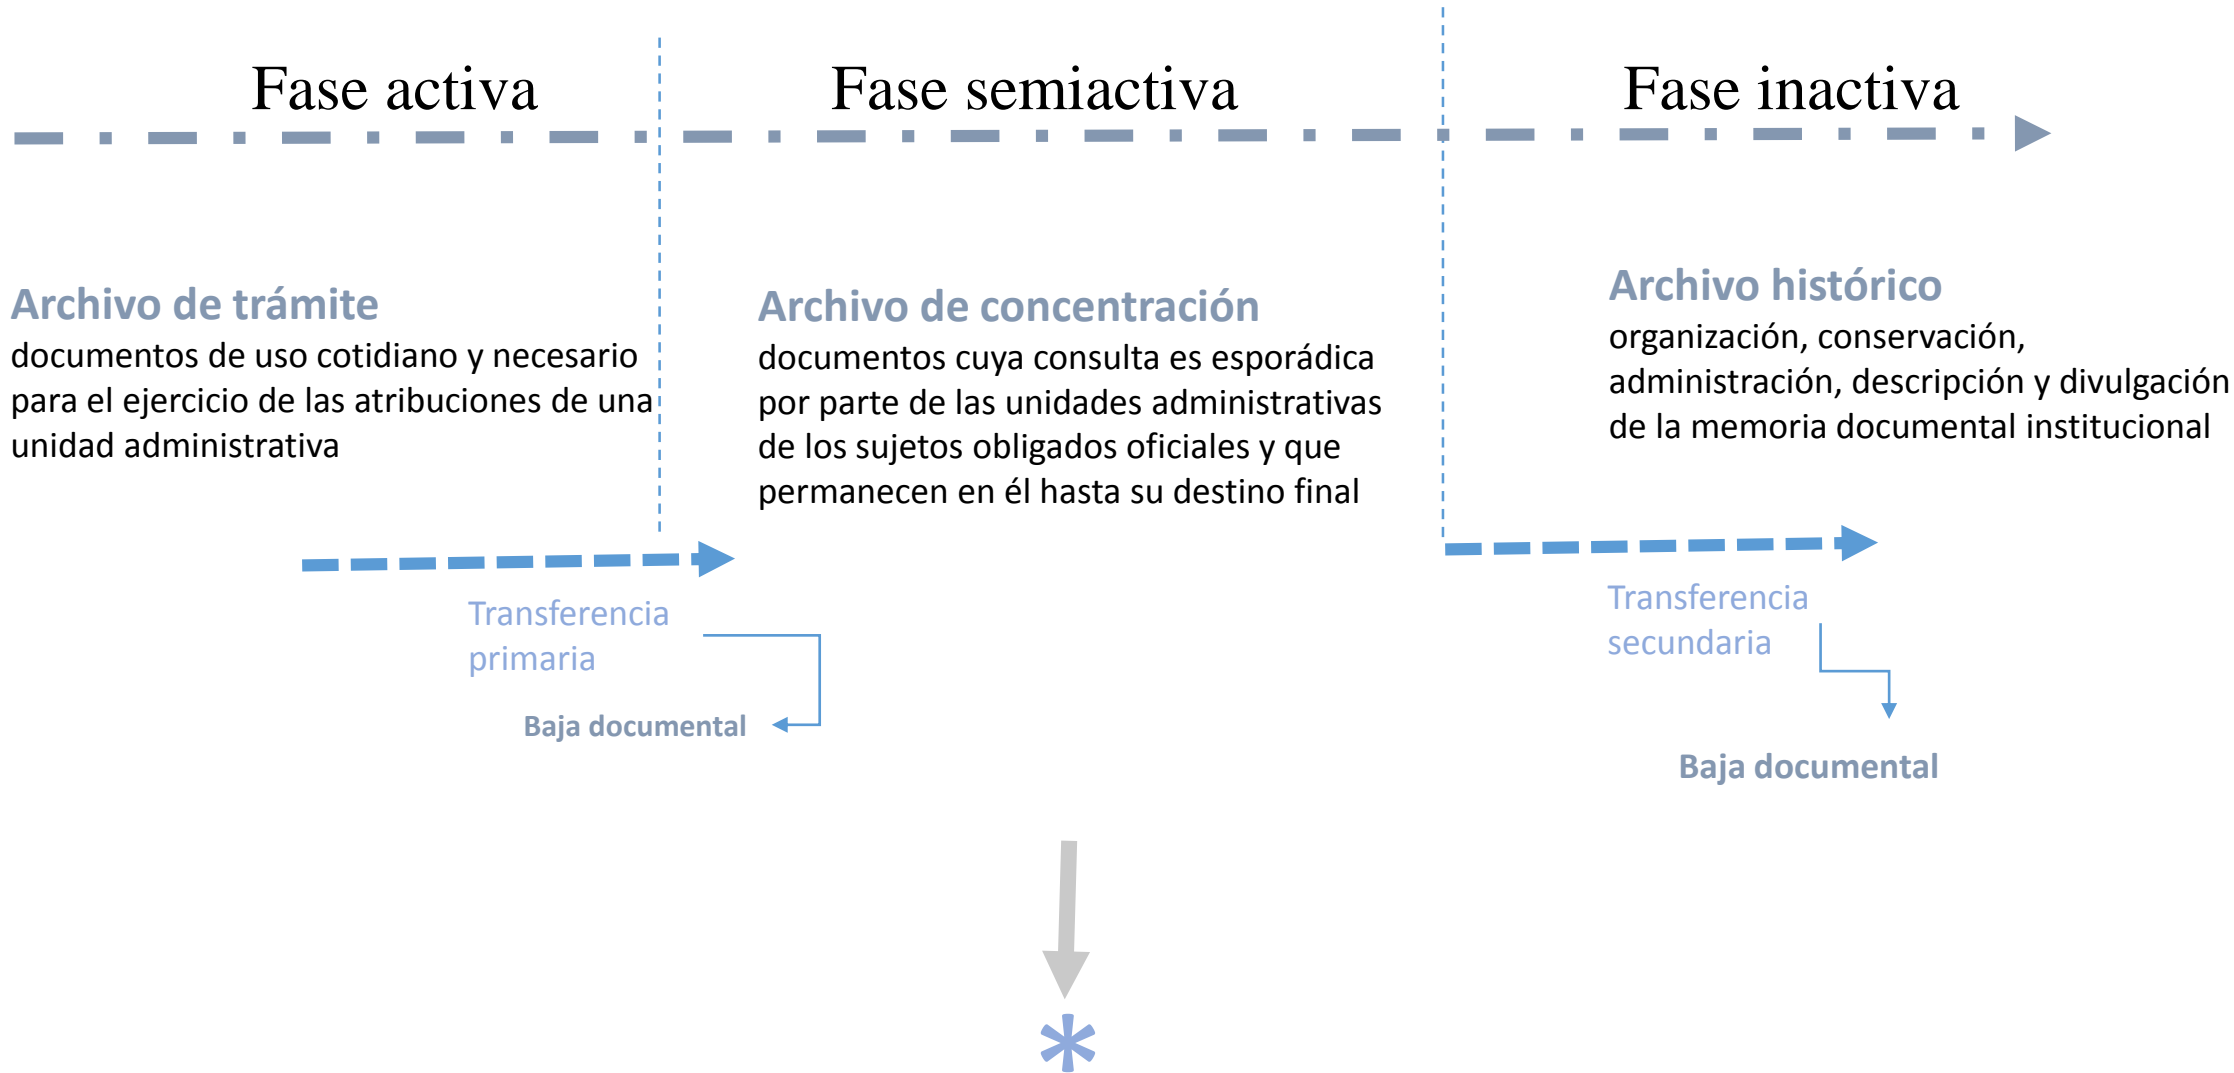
Fase activa

Fase semiactiva

Fase inactiva

Archivo de trámite
documentos de uso cotidiano y necesario para el ejercicio de las atribuciones de una unidad administrativa

Archivo de concentración
documentos cuya consulta es esporádica por parte de las unidades administrativas de los sujetos obligados oficiales y que permanecen en él hasta su destino final

Archivo histórico
organización, conservación, administración, descripción y divulgación de la memoria documental institucional

Transferencia primaria

Baja documental

Transferencia secundaria

Baja documental

*